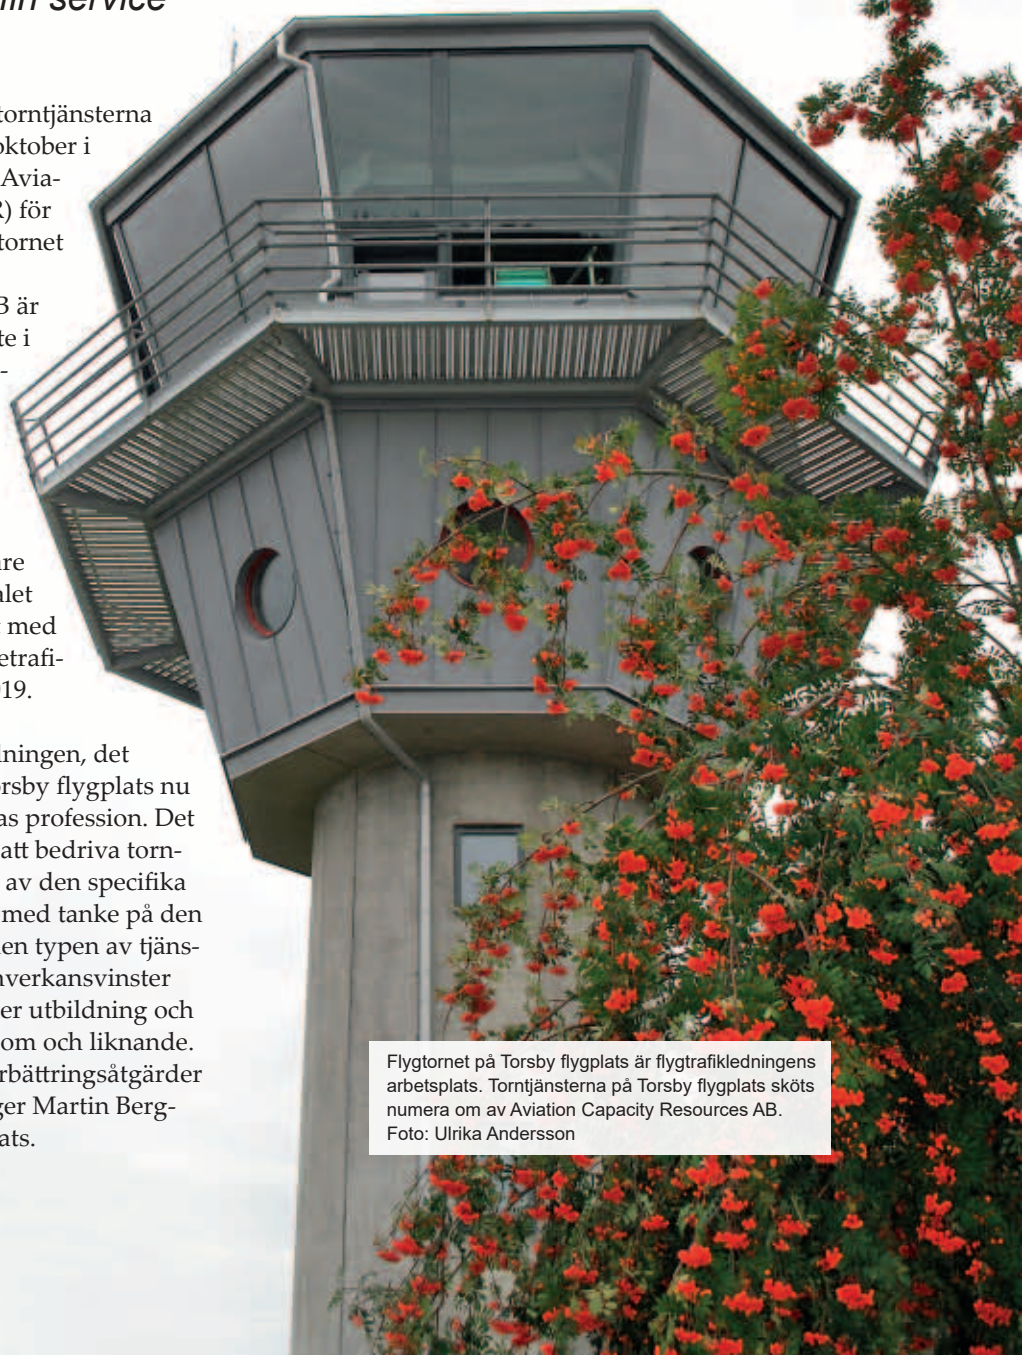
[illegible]nn service

torntjänsterna oktober i Avia-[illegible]) för tornet

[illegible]3 är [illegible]te i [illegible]-

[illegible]re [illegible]let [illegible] med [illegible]etrafi-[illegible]19.

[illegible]ningen, det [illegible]rsby flygplats nu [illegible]as profession. Det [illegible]att bedriva torn-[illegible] av den specifika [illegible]med tanke på den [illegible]en typen av tjäns-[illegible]averkansvinster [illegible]er utbildning och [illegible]om och liknande. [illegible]rbättringsåtgärder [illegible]ger Martin Berg-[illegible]ats.

Flygtornet på Torsby flygplats är flygtrafikledningens arbetsplats. Torntjänsterna på Torsby flygplats sköts numera om av Aviation Capacity Resources AB. Foto: Ulrika Andersson